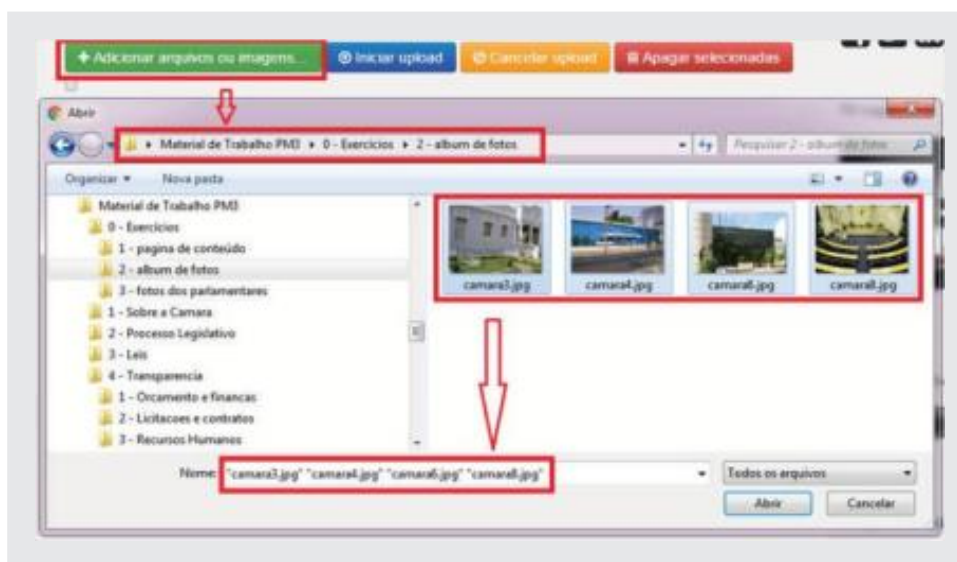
+ Adicionar arquivos ou imagens... ⊕ Iniciar upload ⊘ Cancelar upload 🗑 Apagar selecionadas

Abrir

▸ Material de Trabalho PMB ▸ 0 - Exercicios ▸ 2 - album de fotos

Pesquisar 2 - album de fotos

Organizar ▾ Nova pasta

Material de Trabalho PMB
0 - Exercicios
1 - pagina de conteúdo
2 - album de fotos
3 - fotos dos parlamentares
1 - Sobre a Camara
2 - Processo Legislativo
3 - Leis
4 - Transparencia
1 - Orcamento e financas
2 - Licitacoes e contratos
3 - Recursos Humanos

camara3.jpg camara4.jpg camara6.jpg camara8.jpg

Nome: "camara3.jpg" "camara4.jpg" "camara6.jpg" "camara8.jpg"

Todos os arquivos

Abrir Cancelar